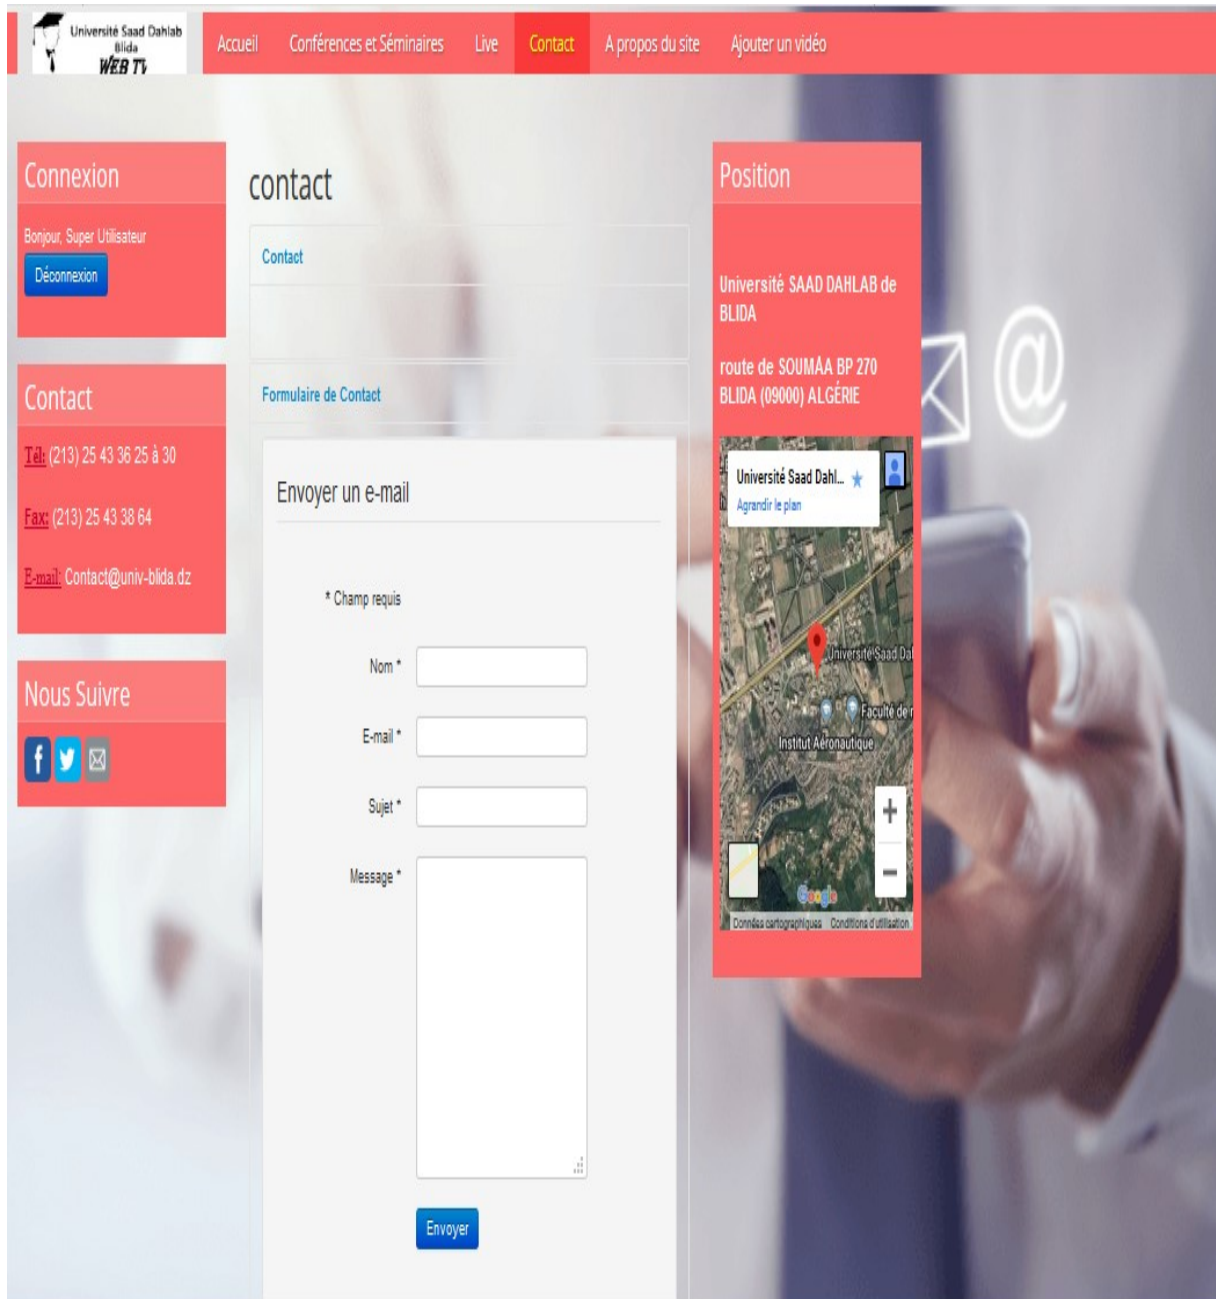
Université Saad Dahlab Blida WEB TV

Accueil Conférences et Séminaires Live Contact A propos du site Ajouter un vidéo

Connexion

Bonjour, Super Utilisateur

Déconnexion

Contact

Tél: (213) 25 43 36 25 à 30

Fax: (213) 25 43 38 64

E-mail: Contact@univ-blida.dz

Nous Suivre

contact

Contact

Formulaire de Contact

Envoyer un e-mail

* Champ requis

Nom *

E-mail *

Sujet *

Message *

Envoyer

Position

Université SAAD DAHLAB de BLIDA

route de SOUMAA BP 270 BLIDA (09000) ALGÉRIE

Université Saad Dahl...

Agrandir le plan

Université Saad Dal

Faculté de r

Institut Aéronautique

Google

Données cartographiques Conditions d'utilisation